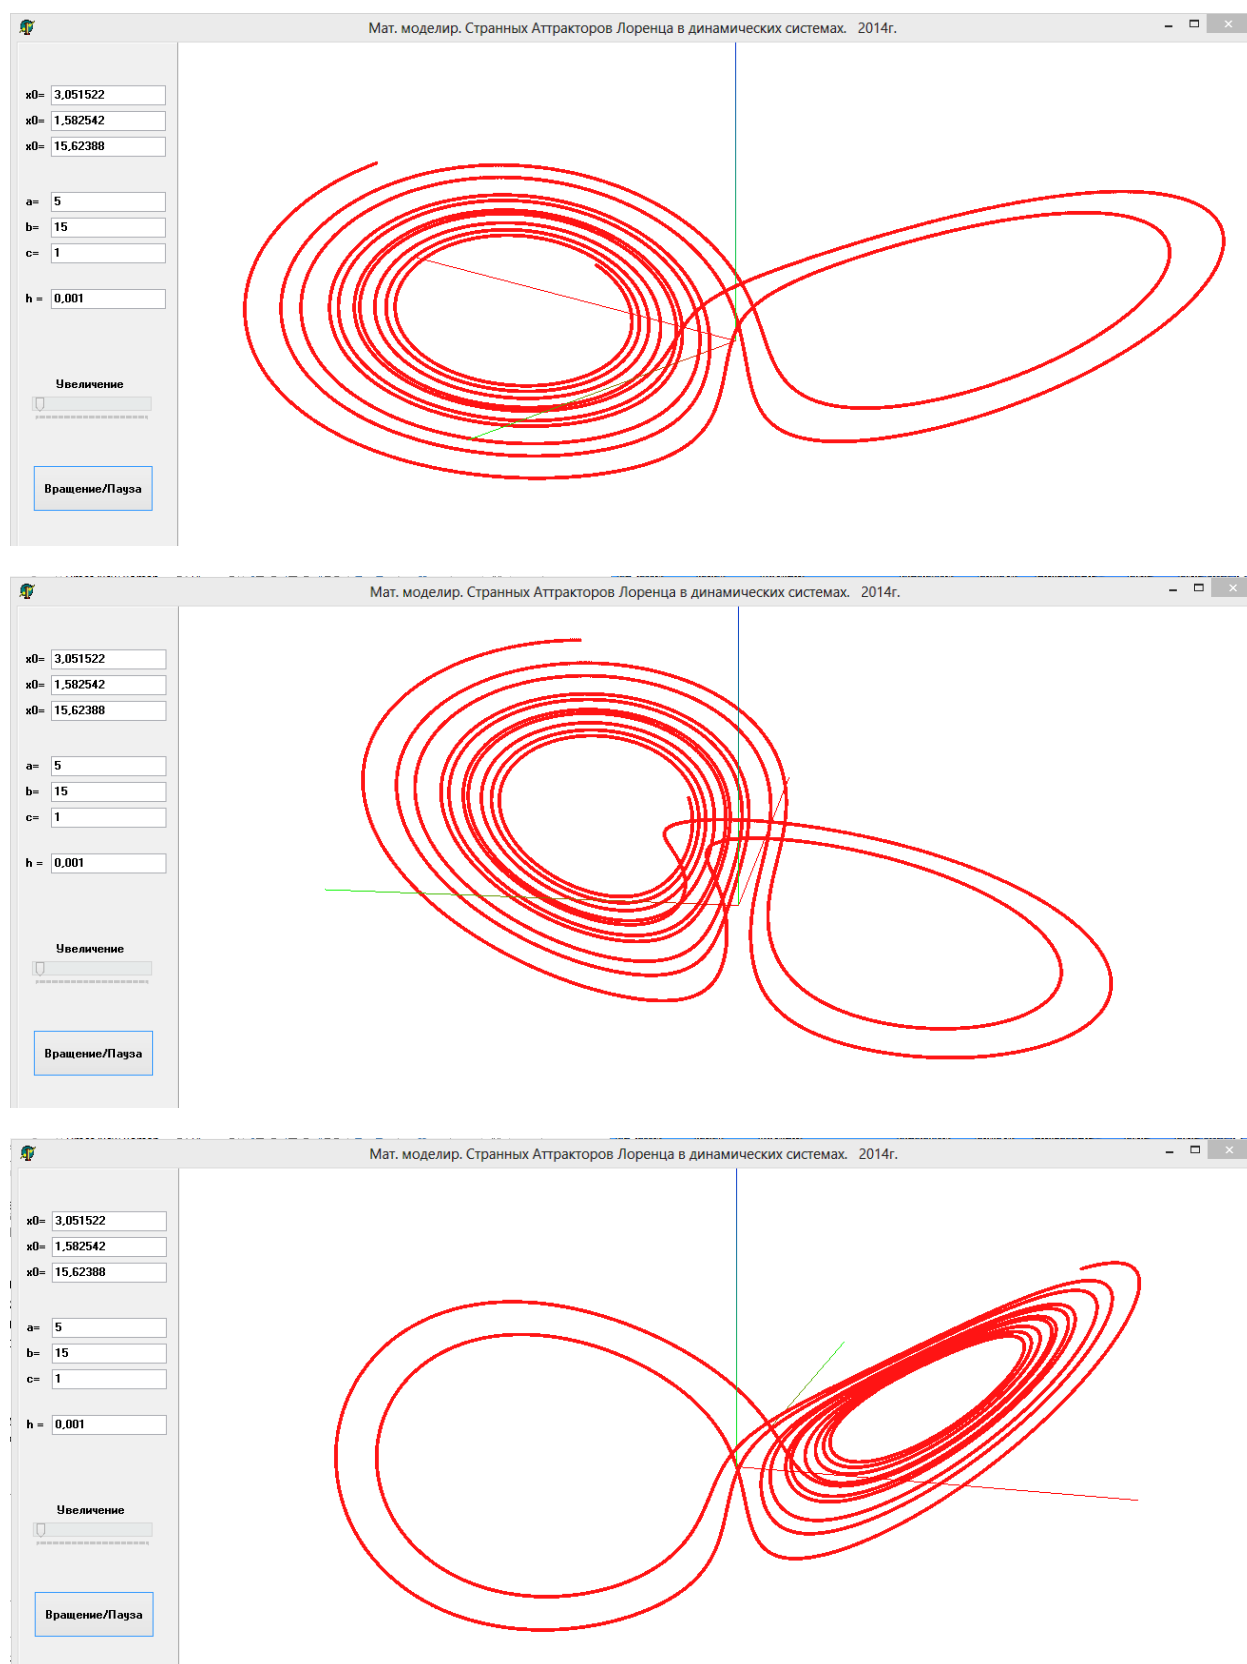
Мат. моделир. Странных Аттракторов Лоренца в динамических системах. 2014г.

x0= 3,051522
x0= 1,582542
x0= 15,62388

a= 5
b= 15
c= 1

h = 0,001

Увеличение

Вращение/Пауза

Мат. моделир. Странных Аттракторов Лоренца в динамических системах. 2014г.

x0= 3,051522
x0= 1,582542
x0= 15,62388

a= 5
b= 15
c= 1

h = 0,001

Увеличение

Вращение/Пауза

Мат. моделир. Странных Аттракторов Лоренца в динамических системах. 2014г.

x0= 3,051522
x0= 1,582542
x0= 15,62388

a= 5
b= 15
c= 1

h = 0,001

Увеличение

Вращение/Пауза